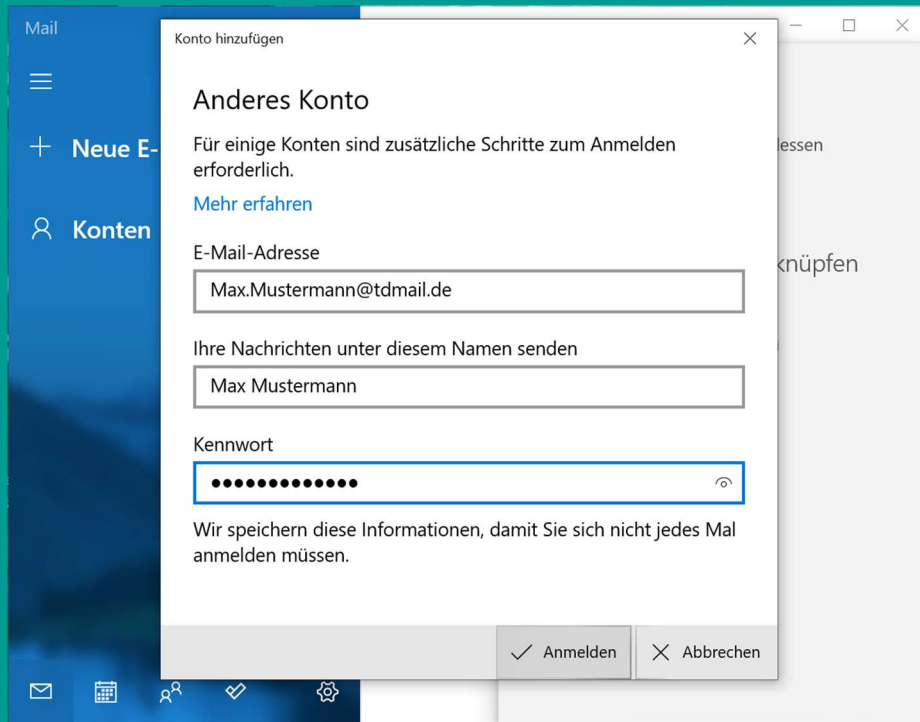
Mail

Neue E-

Konten

lessen

knüpfen

Konto hinzufügen

Anderes Konto

Für einige Konten sind zusätzliche Schritte zum Anmelden erforderlich.

Mehr erfahren

E-Mail-Adresse

Max.Mustermann@tdmail.de

Ihre Nachrichten unter diesem Namen senden

Max Mustermann

Kennwort

•••••••••••••

Wir speichern diese Informationen, damit Sie sich nicht jedes Mal anmelden müssen.

Anmelden

Abbrechen